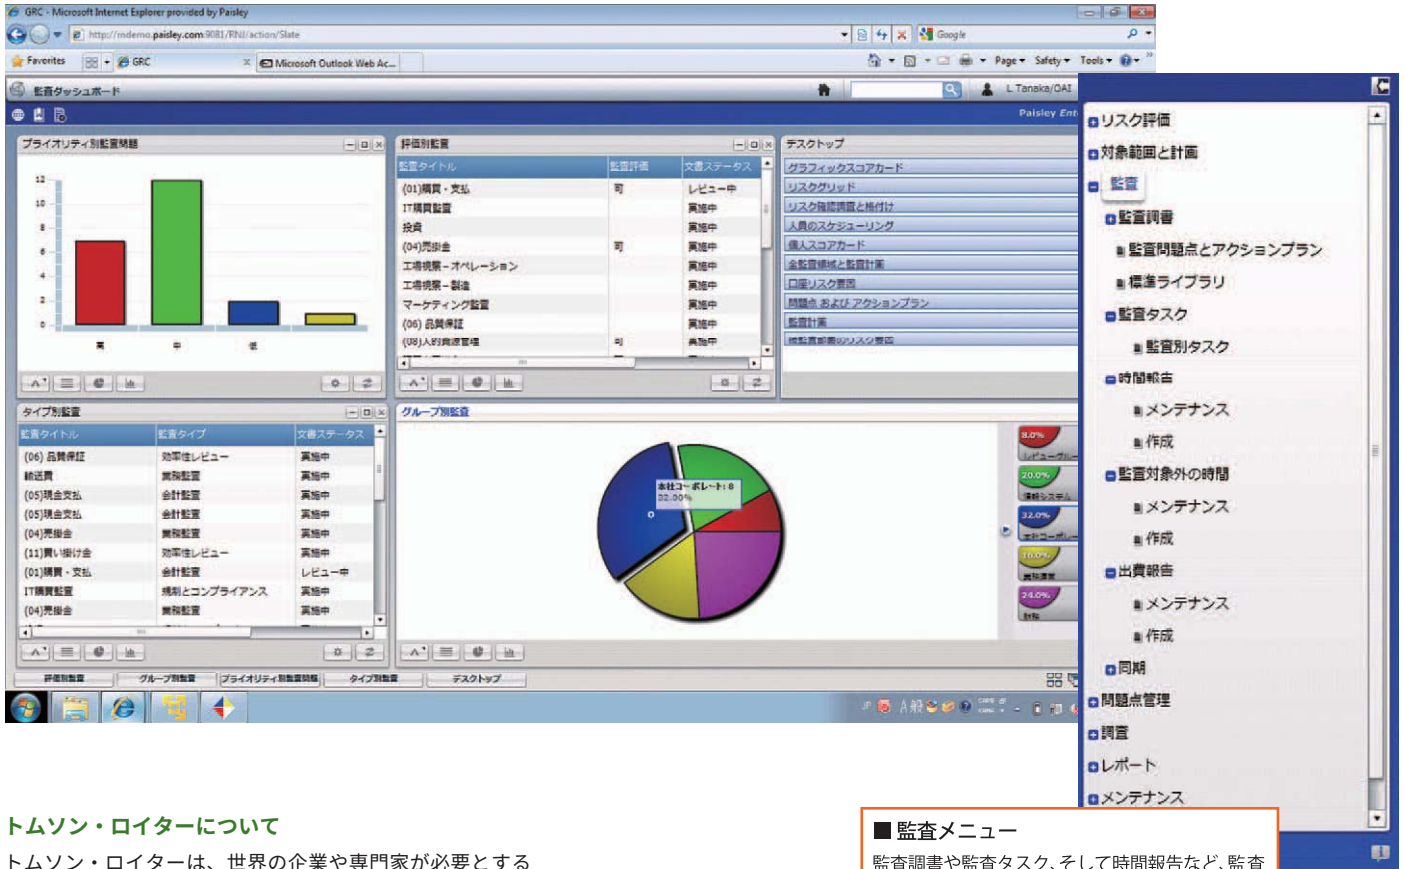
GRC - Microsoft Internet Explorer provided by Paisley

http://mdemo.paisley.com:9081/RNI/action/Slate

Google

Favorites

GRC

Microsoft Outlook Web Ac...

Page Safety Tools

監査ダッシュボード

L Tanaka/OAI

Paisley Ent

プライオリティ別監査問題

12
10
8
6
4
2
0

高 中 低

評価別監査

| 監査タイトル | 監査評価 | 文書ステータス |
|---|---|---|
| (01)購買・支払 | 可 | レビュー中 |
| IT購買監査 | | 実施中 |
| 投資 | | 実施中 |
| (04)売掛金 | 可 | 実施中 |
| 工場視察－オペレーション | | 実施中 |
| 工場視察－製造 | | 実施中 |
| マーケティング監査 | | 実施中 |
| (06) 品質保証 | | 実施中 |
| (08)人的資源管理 | 可 | 実施中 |

デスクトップ

グラフィックスコアカード
リスクグリッド
リスク指標調査と格付け
人員のスケジューリング
個人スコアカード
全監査領域と監査計画
口座リスク要因
問題点およびアクションプラン
監査計画
検証監査要素のリスク要因

タイプ別監査

| 監査タイトル | 監査タイプ | 文書ステータス |
|---|---|---|
| (06) 品質保証 | 効率性レビュー | 実施中 |
| 輸送費 | 業務監査 | 実施中 |
| (05)現金支払 | 会計監査 | 実施中 |
| (05)現金支払 | 会計監査 | 実施中 |
| (04)売掛金 | 業務監査 | 実施中 |
| (11)買い掛け金 | 効率性レビュー | 実施中 |
| (01)購買・支払 | 会計監査 | レビュー中 |
| IT購買監査 | 規制とコンプライアンス | 実施中 |
| (04)売掛金 | 業務監査 | 実施中 |

グループ別監査

本社コーポレート: 8
32.00%

8.0% レビューグル
20.0% 情報システム
32.0% 本社コーポレ
16.0% 財務
24.0% 財務

評価別監査 グループ別監査 プライオリティ別監査問題 タイプ別監査 デスクトップ

リスク評価
対象範囲と計画
監査
監査調書
監査問題点とアクションプラン
標準ライブラリ
監査タスク
監査別タスク
時間報告
メンテナンス
作成
監査対象外の時間
メンテナンス
作成
出費報告
メンテナンス
作成
同期
問題点管理
調査
レポート
メンテナンス

トムソン・ロイターについて

トムソン・ロイターは、世界の企業や専門家が必要とする

■監査メニュー

監査調書や監査タスク、そして時間報告など、監査